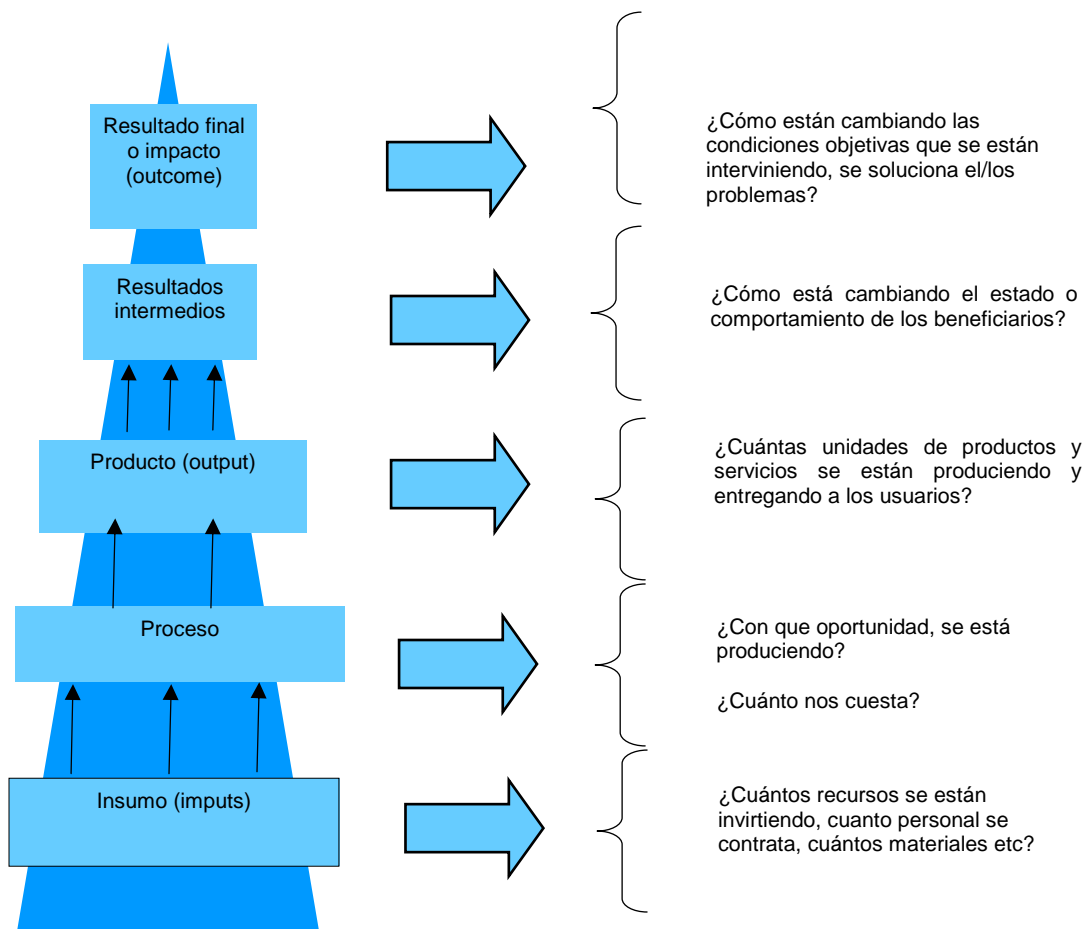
Resultado final o impacto (outcome)

¿Cómo están cambiando las condiciones objetivas que se están interviniendo, se soluciona el/los problemas?

Resultados intermedios

¿Cómo está cambiando el estado o comportamiento de los beneficiarios?

Producto (output)

¿Cuántas unidades de productos y servicios se están produciendo y entregando a los usuarios?

Proceso

¿Con que oportunidad, se está produciendo?

¿Cuánto nos cuesta?

Insumo (imputs)

¿Cuántos recursos se están invirtiendo, cuanto personal se contrata, cuántos materiales etc?